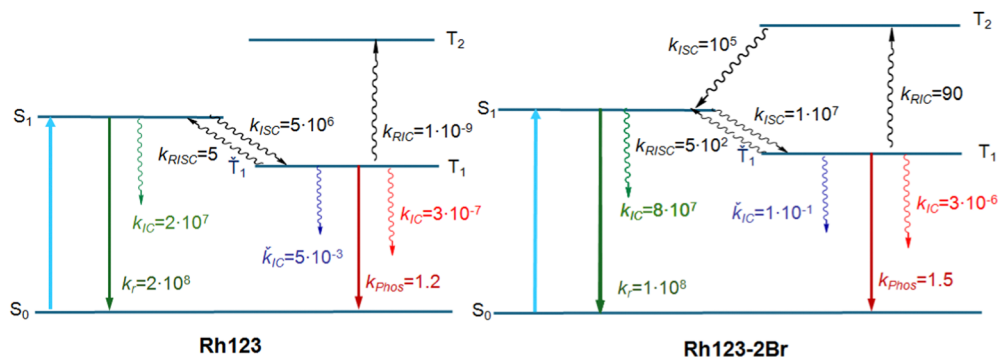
$T_2$

$S_1$

$k_{ISC}=5\cdot10^6$

$k_{RIC}=1\cdot10^{-9}$

$k_{RISC}=5$

$\check{T}_1$

$T_1$

$k_{IC}=2\cdot10^7$

$\check{k}_{IC}=5\cdot10^{-3}$

$k_{IC}=3\cdot10^{-7}$

$k_r=2\cdot10^8$

$k_{Phos}=1.2$

$S_0$

Rh123

$T_2$

$k_{ISC}=10^5$

$S_1$

$k_{RIC}=90$

$k_{ISC}=1\cdot10^7$

$k_{RISC}=5\cdot10^2$

$\check{T}_1$

$T_1$

$k_{IC}=8\cdot10^7$

$\check{k}_{IC}=1\cdot10^{-1}$

$k_{IC}=3\cdot10^{-6}$

$k_r=1\cdot10^8$

$k_{Phos}=1.5$

$S_0$

Rh123-2Br